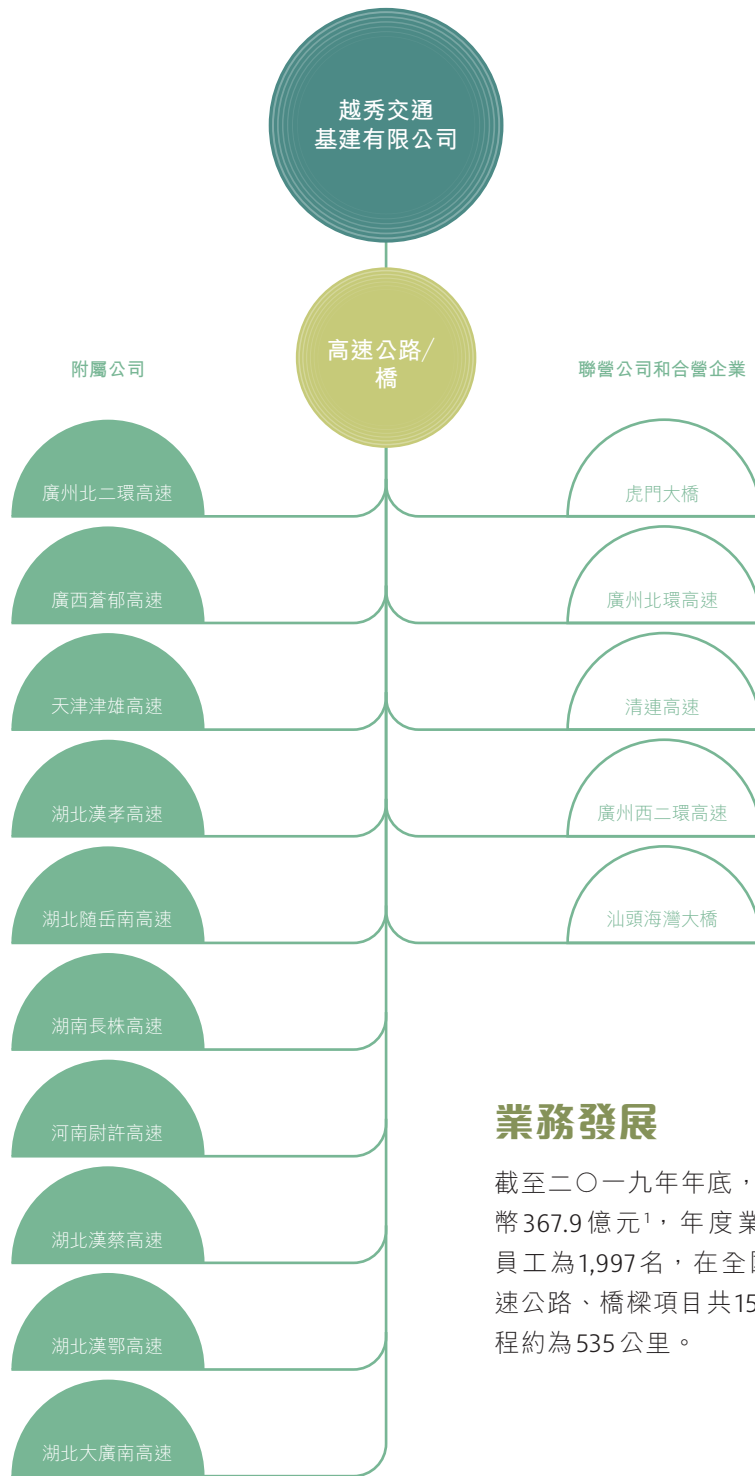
越秀交通基建有限公司

高速公路/橋

附屬公司

聯營公司和合營企業

廣州北二環高速

廣西蒼郁高速

天津津雄高速

湖北漢孝高速

湖北隨岳南高速

湖南長株高速

河南尉許高速

湖北漢蔡高速

湖北漢鄂高速

湖北大廣南高速

虎門大橋

廣州北環高速

清連高速

廣州西二環高速

汕頭海灣大橋

業務發展

截至二〇一九年年底，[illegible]幣367.9億元$^1$，年度業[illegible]員工為1,997名，在全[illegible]速公路、橋樑項目共15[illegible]程約為535公里。